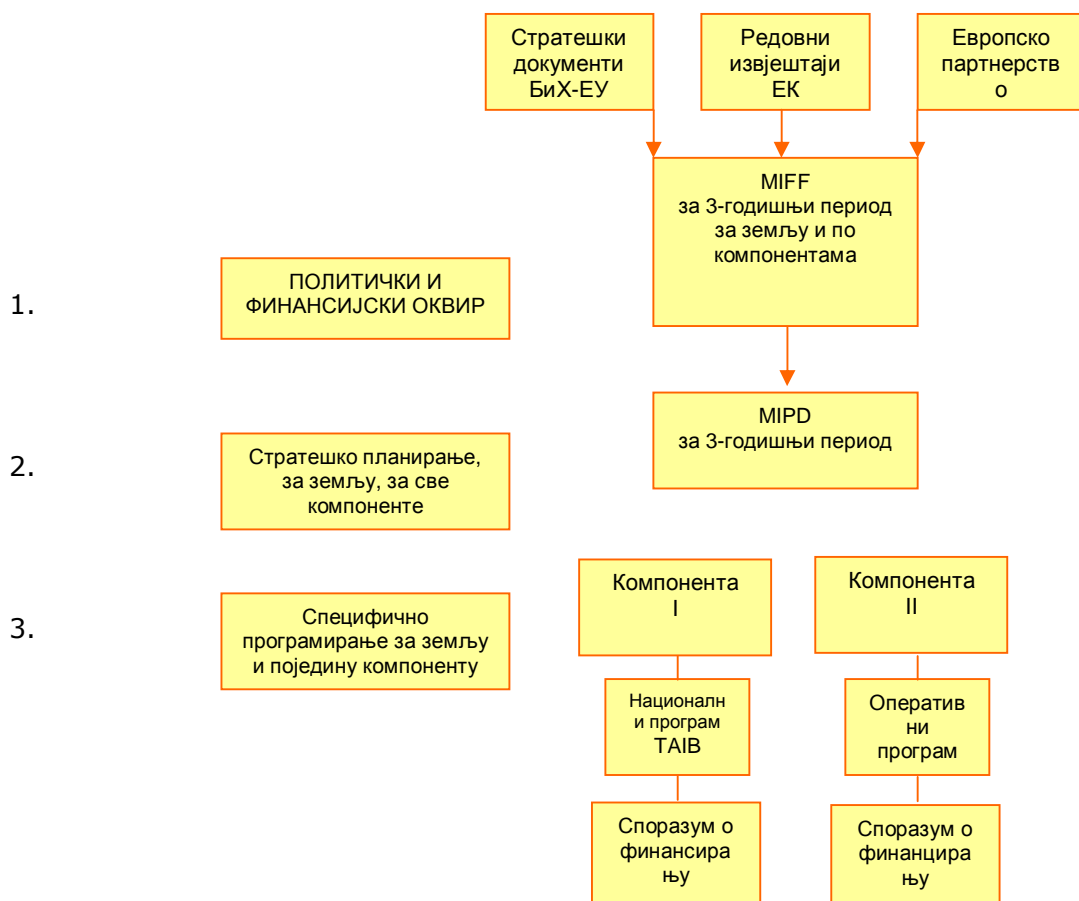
Стратешки документи БиХ-ЕУ

Редовни извјештаји ЕК

Европско партнерств о

MIFF за 3-годишњи период за земљу и по компонентама

1.

ПОЛИТИЧКИ И ФИНАНСИЈСКИ ОКВИР

MIPD за 3-годишњи период

2.

Стратешко планирање, за земљу, за све компоненте

3.

Специфично програмирање за земљу и поједину компоненту

Компонента I

Компонента II

Националн и програм TAIB

Оператив ни програм

Споразум о финансира њу

Споразум о финанцира њу